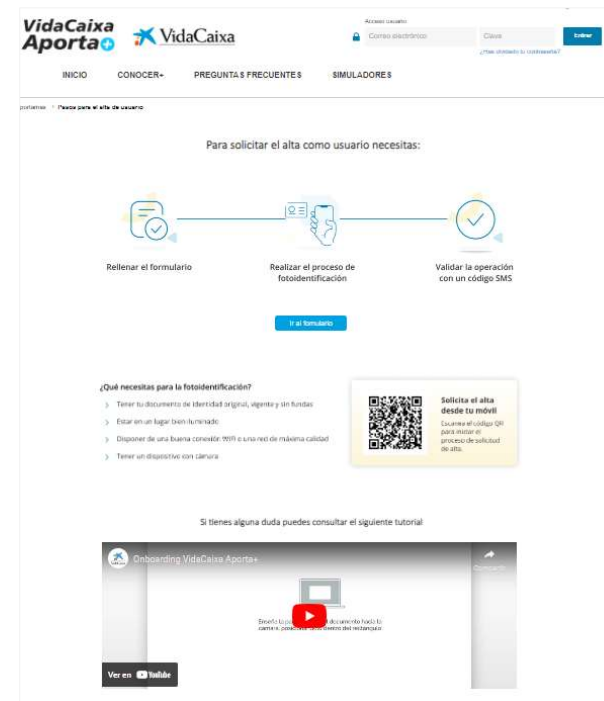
VidaCaixa Aporta+ VidaCaixa

Acceso usuario
Correo electrónico
Clave
Entrar
¿Has olvidado tu contraseña?

INICIO CONOCER+ PREGUNTAS FRECUENTES SIMULADORES

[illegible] > Pasos para el alta de usuario

Para solicitar el alta como usuario necesitas:

Rellenar el formulario

Realizar el proceso de fotoidentificación

Validar la operación con un código SMS

Ir al formulario

¿Qué necesitas para la fotoidentificación?

Tener tu documento de identidad original, vigente y sin fundas

Estar en un lugar bien iluminado

Disponer de una buena conexión WiFi o una red de máxima calidad

Tener un dispositivo con cámara

Solicita el alta desde tu móvil

Escanea el código QR para iniciar el proceso de solicitud de alta.

Si tienes alguna duda puedes consultar el siguiente tutorial

Onboarding VidaCaixa Aporta+

Compartir

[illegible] documento hacia la cámara, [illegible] dentro del rectángulo

Ver en YouTube